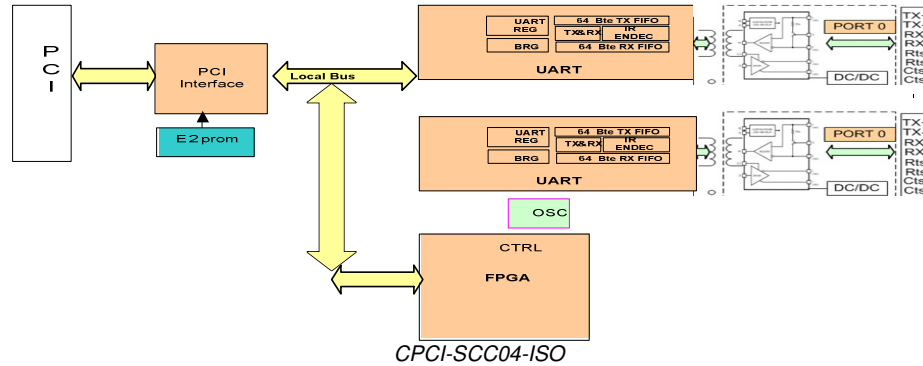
P
C
I

PCI
Interface

E2prom

Local Bus

UART
REG

64 Bte TX FIFO

TX&RX

IR
ENDEC

BRG

64 Bte RX FIFO

UART

PORT 0

DC/DC

TX
TX
RX
RX
Rts
Rts
Cts
Cts

UART
REG

64 Bte TX FIFO

TX&RX

IR
ENDEC

BRG

64 Bte RX FIFO

UART

PORT 0

DC/DC

TX
TX
RX
RX
Rts
Rts
Cts
Cts

OSC

CTRL

FPGA

CPCI-SCC04-ISO